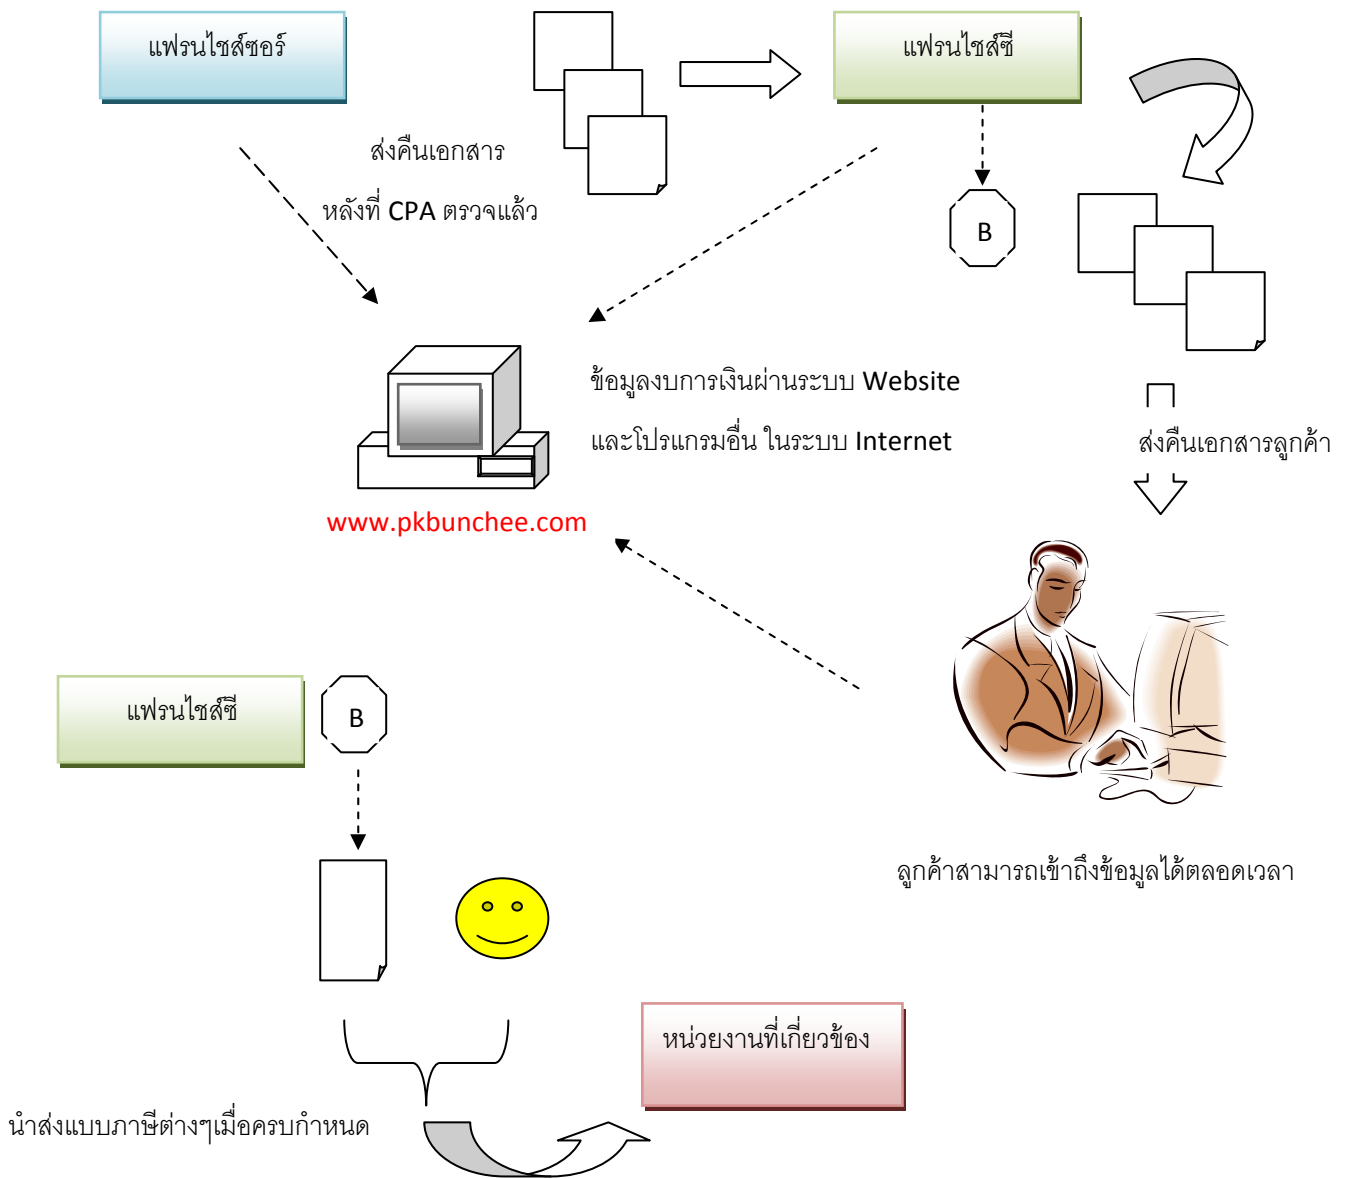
แฟรนไชส์ซอร์

แฟรนไชส์ซี

ส่งคืนเอกสาร

หลังที่ CPA ตรวจแล้ว

B

ข้อมูลงบการเงินผ่านระบบ Website

และโปรแกรมอื่น ในระบบ Internet

ส่งคืนเอกสารลูกค้า

www.pkbunchee.com

แฟรนไชส์ซี

B

ลูกค้าสามารถเข้าถึงข้อมูลได้ตลอดเวลา

หน่วยงานที่เกี่ยวข้อง

นำส่งแบบภาษีต่างๆเมื่อครบกำหนด